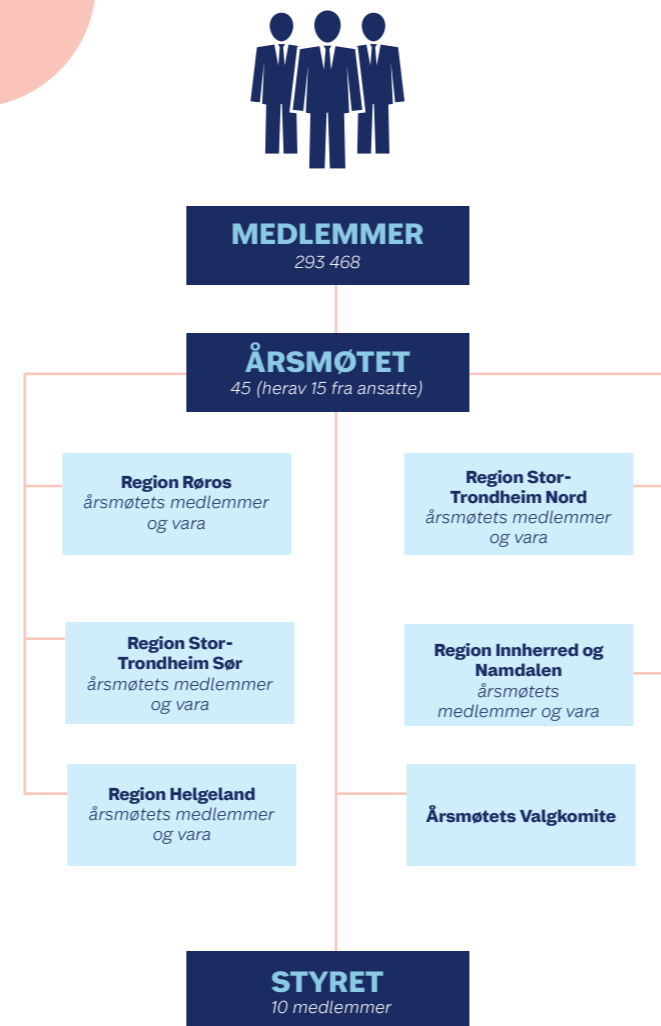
MEDLEMMER
293 468

ÅRSMØTET
45 (herav 15 fra ansatte)

Region Røros
årsmøtets medlemmer og vara

Region Stor-Trondheim Nord
årsmøtets medlemmer og vara

Region Stor-Trondheim Sør
årsmøtets medlemmer og vara

Region Innherred og Namdalen
årsmøtets medlemmer og vara

Region Helgeland
årsmøtets medlemmer og vara

Årsmøtets Valgkomite

STYRET
10 medlemmer